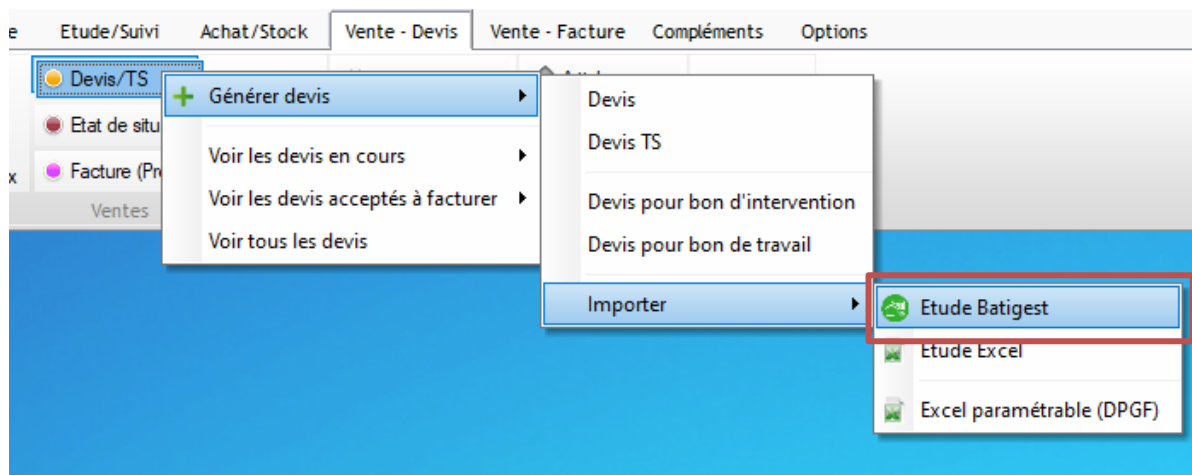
e Etude/Suivi Achat/Stock Vente - Devis Vente - Facture Compléments Options

Devis/TS
Etat de situ
x Facture (Pr
Ventes

Générer devis
Voir les devis en cours
Voir les devis acceptés à facturer
Voir tous les devis

Devis
Devis TS
Devis pour bon d'intervention
Devis pour bon de travail
Importer

Etude Batigest
Etude Excel
Excel paramétrable (DPGF)